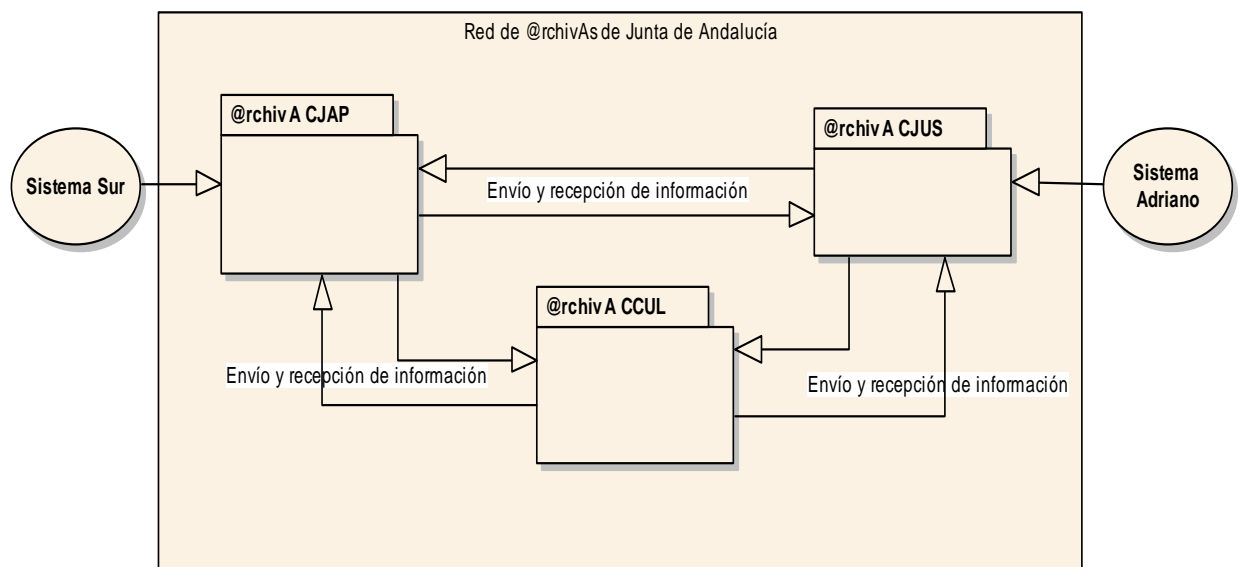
Red de @rchivAs de Junta de Andalucía

Sistema Sur

@rchiv A CJAP

@rchiv A CJUS

Sistema Adriano

Envío y recepción de información

@rchiv A CCUL

Envío y recepción de información

Envío y recepción de información